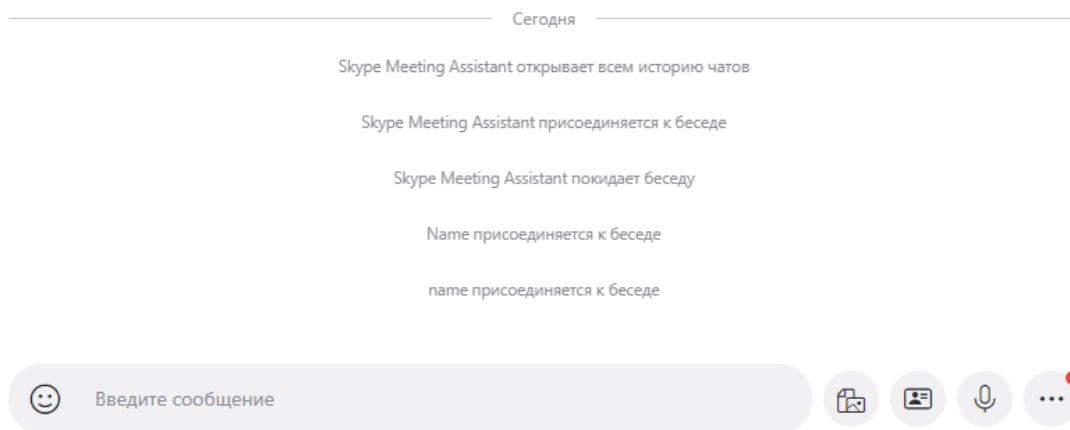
Сегодня

Skype Meeting Assistant открывает всем историю чатов

Skype Meeting Assistant присоединяется к беседе

Skype Meeting Assistant покидает беседу

Name присоединяется к беседе

name присоединяется к беседе

Введите сообщение